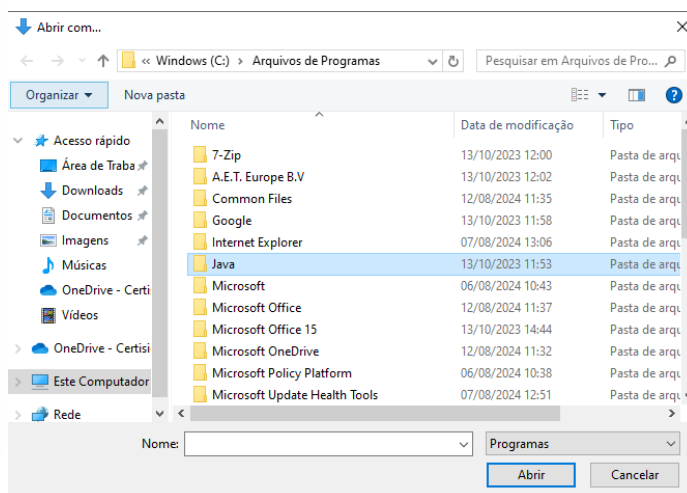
Abrir com...

« Windows (C:) › Arquivos de Programas

Pesquisar em Arquivos de Pro...

Organizar ▾ Nova pasta

Acesso rápido
Área de Traba
Downloads
Documentos
Imagens
Músicas
OneDrive - Certi
Vídeos
OneDrive - Certisi
Este Computador
Rede

| Nome | Data de modificação | Tipo |
|---|---|---|
| 7-Zip | 13/10/2023 12:00 | Pasta de arqu |
| A.E.T. Europe B.V | 13/10/2023 12:02 | Pasta de arqu |
| Common Files | 12/08/2024 11:35 | Pasta de arqu |
| Google | 13/10/2023 11:58 | Pasta de arqu |
| Internet Explorer | 07/08/2024 13:06 | Pasta de arqu |
| Java | 13/10/2023 11:53 | Pasta de arqu |
| Microsoft | 06/08/2024 10:43 | Pasta de arqu |
| Microsoft Office | 12/08/2024 11:37 | Pasta de arqu |
| Microsoft Office 15 | 13/10/2023 14:44 | Pasta de arqu |
| Microsoft OneDrive | 12/08/2024 11:32 | Pasta de arqu |
| Microsoft Policy Platform | 06/08/2024 10:38 | Pasta de arqu |
| Microsoft Update Health Tools | 07/08/2024 12:51 | Pasta de arqu |

Nome:
Programas
Abrir
Cancelar